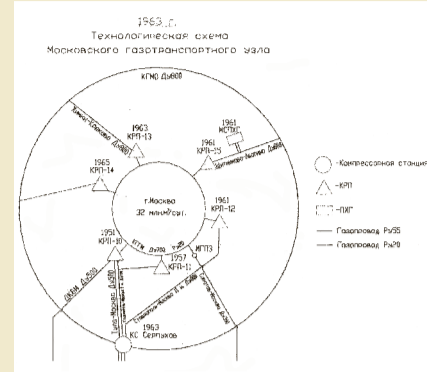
1963 г.
Технологическая схема
Московского газотранспортного узла

КГМО Ду900

1963
КРП-13

1961
МСПХГ

1961
КРП-15

1965
КРП-14

г.Москва
32 млн.м³/сут.

1961
КРП-12

1951
КРП-10

1957
КРП-11

МГПЗ

1963
КС Серпухов

Ду500

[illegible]

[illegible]

-Компрессорная станция
-КРП
-ПХГ
Газопровод Ру55
Газопровод Ру29